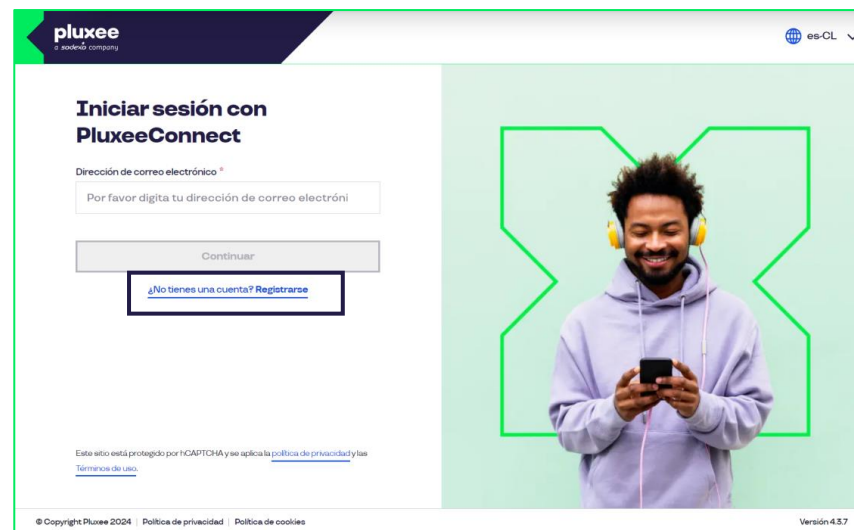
pluxee
a sodexo company

es-CL

Iniciar sesión con PluxeeConnect

Dirección de correo electrónico *

Por favor digita tu dirección de correo electróni

Continuar

¿No tienes una cuenta? Registrarse

Este sitio está protegido por hCAPTCHA y se aplica la política de privacidad y las Términos de uso.

© Copyright Pluxee 2024 | Política de privacidad | Política de cookies

Versión 4.3.7